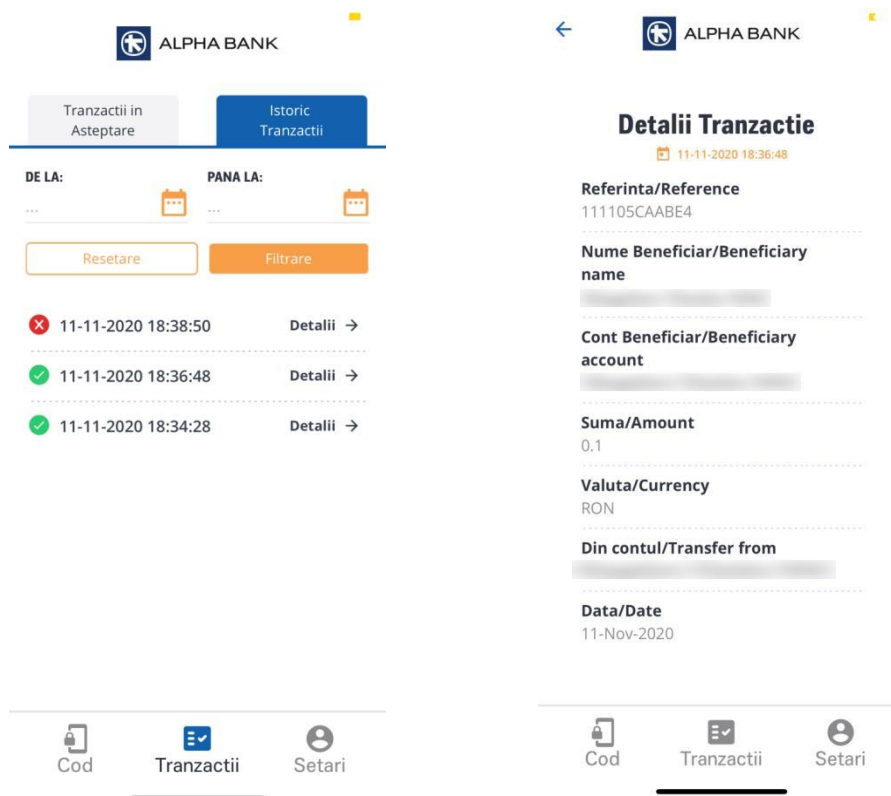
ALPHA BANK

Tranzactii in Asteptare

Istoric Tranzactii

DE LA:
...

PANA LA:
...

Resetare

Filtrare

11-11-2020 18:38:50 Detalii →

11-11-2020 18:36:48 Detalii →

11-11-2020 18:34:28 Detalii →

Cod

Tranzactii

Setari

←

ALPHA BANK

Detalii Tranzactie

11-11-2020 18:36:48

Referinta/Reference
111105CAABE4

Nume Beneficiar/Beneficiary name
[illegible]

Cont Beneficiar/Beneficiary account
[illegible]

Suma/Amount
0.1

Valuta/Currency
RON

Din contul/Transfer from
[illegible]

Data/Date
11-Nov-2020

Cod

Tranzactii

Setari